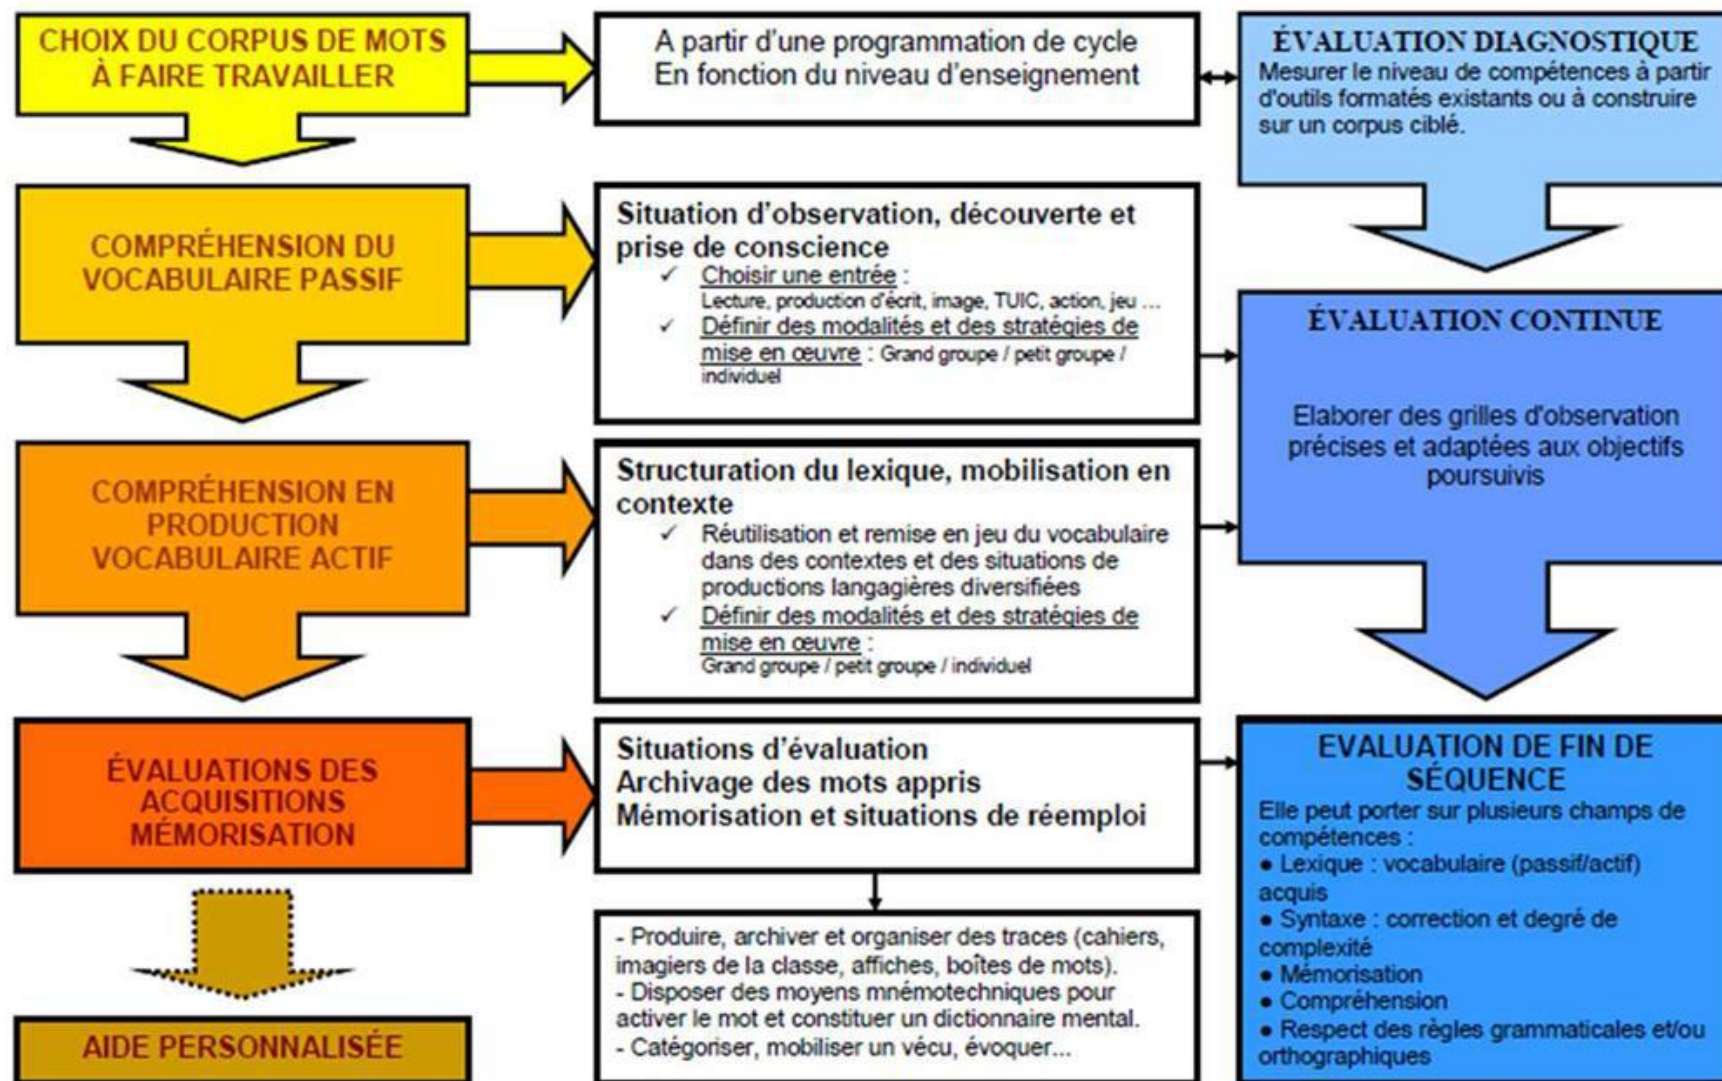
CHOIX DU CORPUS DE MOTS À FAIRE TRAVAILLER

A partir d'une programmation de cycle
En fonction du niveau d'enseignement

ÉVALUATION DIAGNOSTIQUE
Mesurer le niveau de compétences à partir d'outils formatés existants ou à construire sur un corpus ciblé.

COMPRÉHENSION DU VOCABULAIRE PASSIF

Situation d'observation, découverte et prise de conscience
✓ Choisir une entrée : Lecture, production d'écrit, image, TUIC, action, jeu ...
✓ Définir des modalités et des stratégies de mise en œuvre : Grand groupe / petit groupe / individuel

ÉVALUATION CONTINUE

Elaborer des grilles d'observation précises et adaptées aux objectifs poursuivis

COMPRÉHENSION EN PRODUCTION VOCABULAIRE ACTIF

Structuration du lexique, mobilisation en contexte
✓ Réutilisation et remise en jeu du vocabulaire dans des contextes et des situations de productions langagières diversifiées
✓ Définir des modalités et des stratégies de mise en œuvre : Grand groupe / petit groupe / individuel

ÉVALUATIONS DES ACQUISITIONS MÉMORISATION

Situations d'évaluation
Archivage des mots appris
Mémorisation et situations de réemploi

EVALUATION DE FIN DE SÉQUENCE
Elle peut porter sur plusieurs champs de compétences :
• Lexique : vocabulaire (passif/actif) acquis
• Syntaxe : correction et degré de complexité
• Mémorisation
• Compréhension
• Respect des règles grammaticales et/ou orthographiques

- Produire, archiver et organiser des traces (cahiers, imagiers de la classe, affiches, boîtes de mots).
- Disposer des moyens mnémotechniques pour activer le mot et constituer un dictionnaire mental.
- Catégoriser, mobiliser un vécu, évoquer...

AIDE PERSONNALISÉE